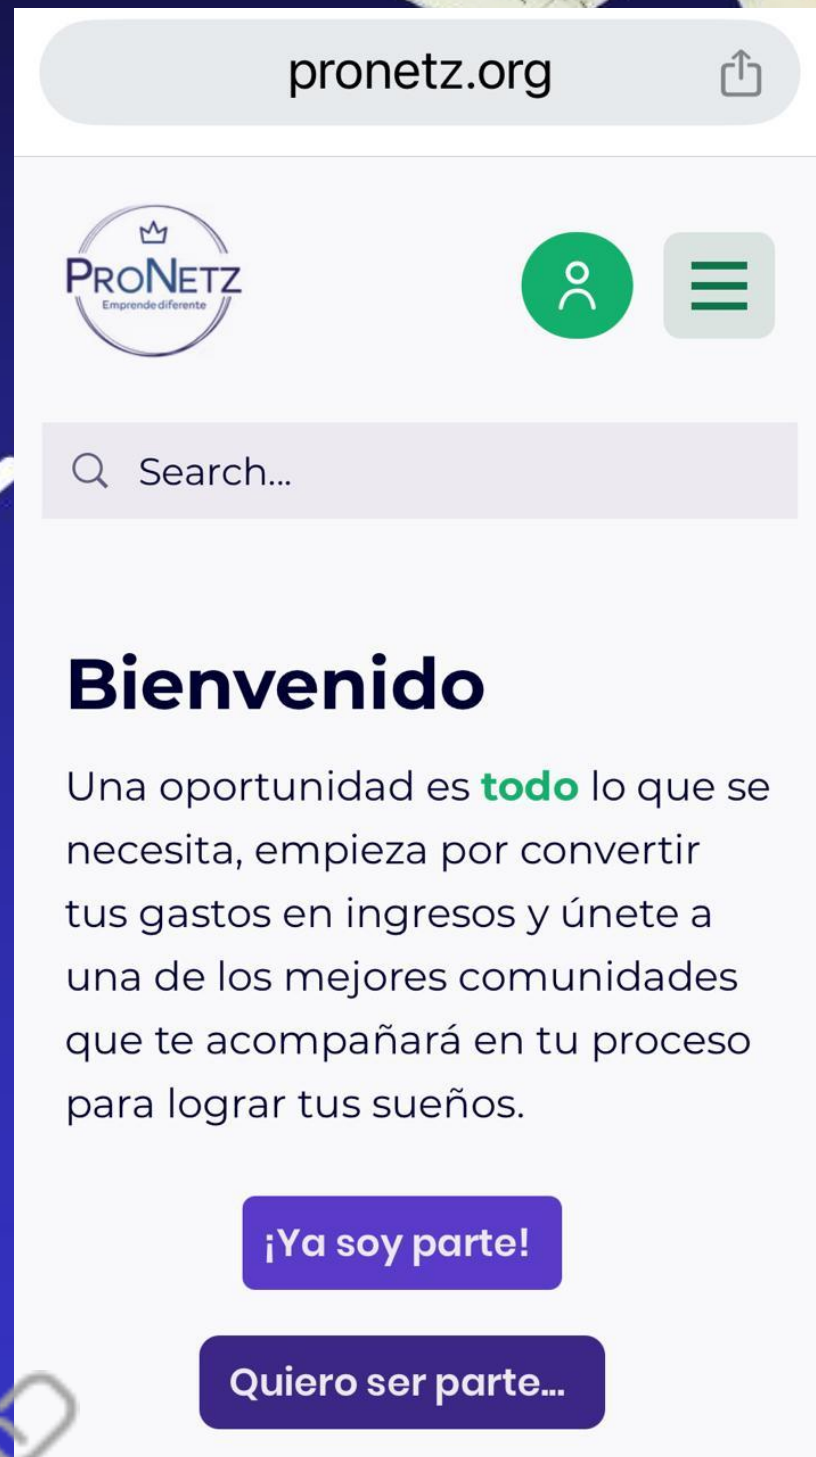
pronetz.org

PRONETZ
Emprende diferente

Search...

Bienvenido

Una oportunidad es todo lo que se necesita, empieza por convertir tus gastos en ingresos y únete a una de los mejores comunidades que te acompañará en tu proceso para lograr tus sueños.

¡Ya soy parte!

Quiero ser parte...